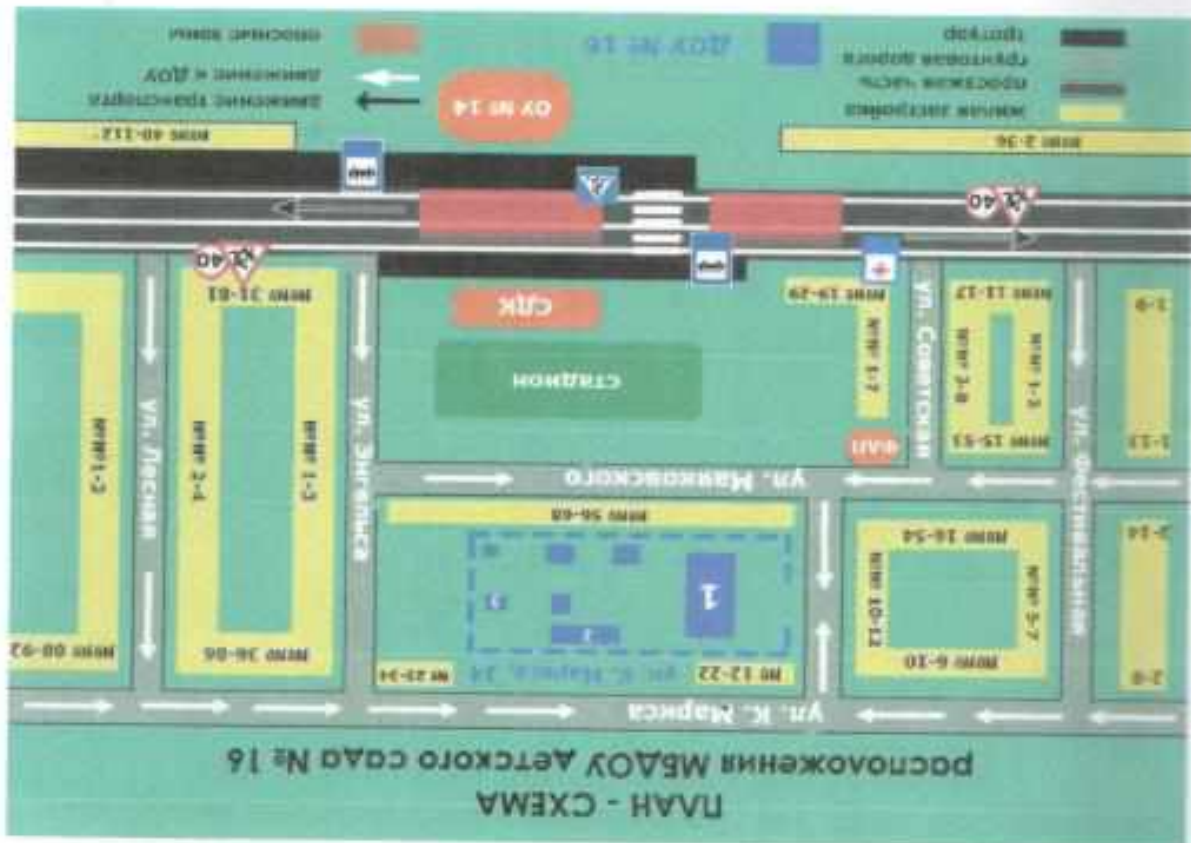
ПЛАН - СХЕМА
расположения МБДОУ Детского сада № 16

ДОУ № 16
опасные зоны
движение к ДОУ
движение транспорта
тротуар
грунтовая дорога
проезжая часть
жилая застройка

ОУ № 14
СДК
стадион
ФАП

ул. К. Маркса
ул. Маяковского
ул. Советская
ул. Фестивальная
ул. Энгельса
ул. Лесная

ул. К. Маркса, 24
1
2
3

ж/д 40-112
ж/д 2-36
ж/д 31-81
ж/д 19-29
ж/д 11-17
ж/д 1-7
ж/д 3-9
ж/д 1-3
ж/д 15-53
ж/д 56-68
ж/д 16-54
ж/д 3-7
ж/д 10-12
ж/д 6-10
ж/д 2-4
ж/д 1-3
ж/д 36-86
ж/д 1-2
ж/д 80-92
ж/д 23-34
№ 12-22
1-9
1-13
2-14
2-8

40
40